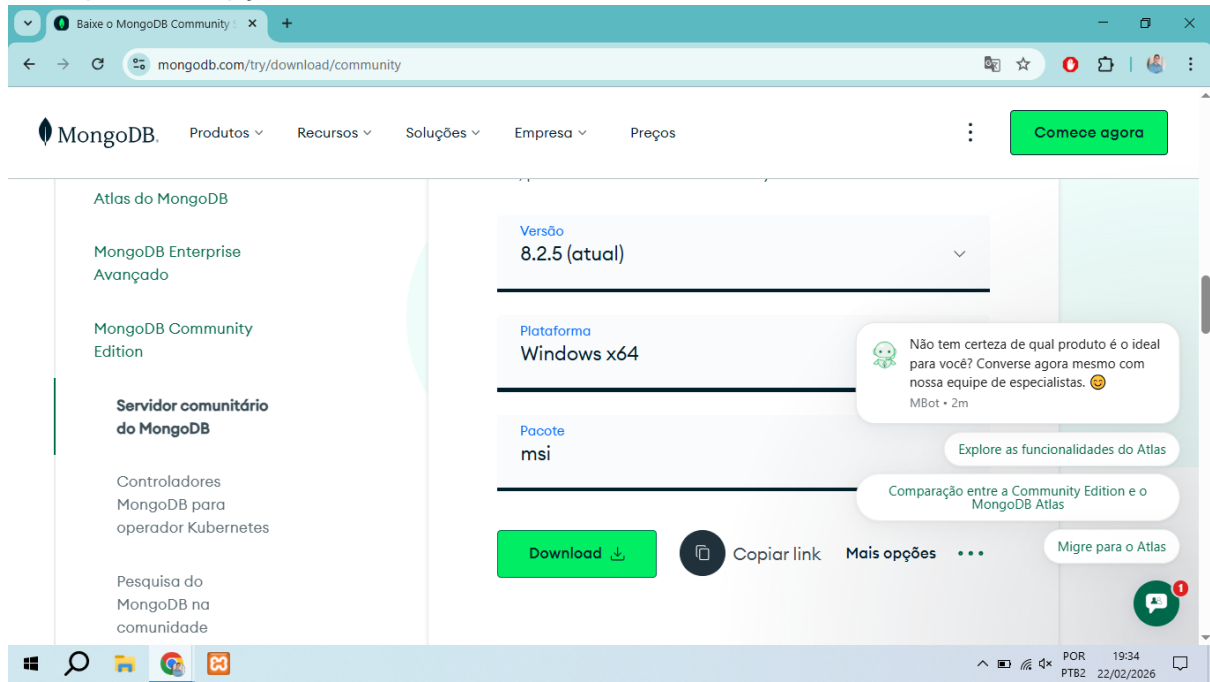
Baixe o MongoDB Community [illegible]

mongodb.com/try/download/community

MongoDB. Produtos Recursos Soluções Empresa Preços

Comece agora

Atlas do MongoDB

MongoDB Enterprise Avançado

MongoDB Community Edition

Servidor comunitário do MongoDB

Controladores MongoDB para operador Kubernetes

Pesquisa do MongoDB na comunidade

Versão
8.2.5 (atual)

Plataforma
Windows x64

Pacote
msi

Download

Copiar link

Mais opções

Não tem certeza de qual produto é o ideal para você? Converse agora mesmo com nossa equipe de especialistas. 😊

MBot • 2m

Explore as funcionalidades do Atlas

Comparação entre a Community Edition e o MongoDB Atlas

Migre para o Atlas

1

POR PTB2 19:34 22/02/2026